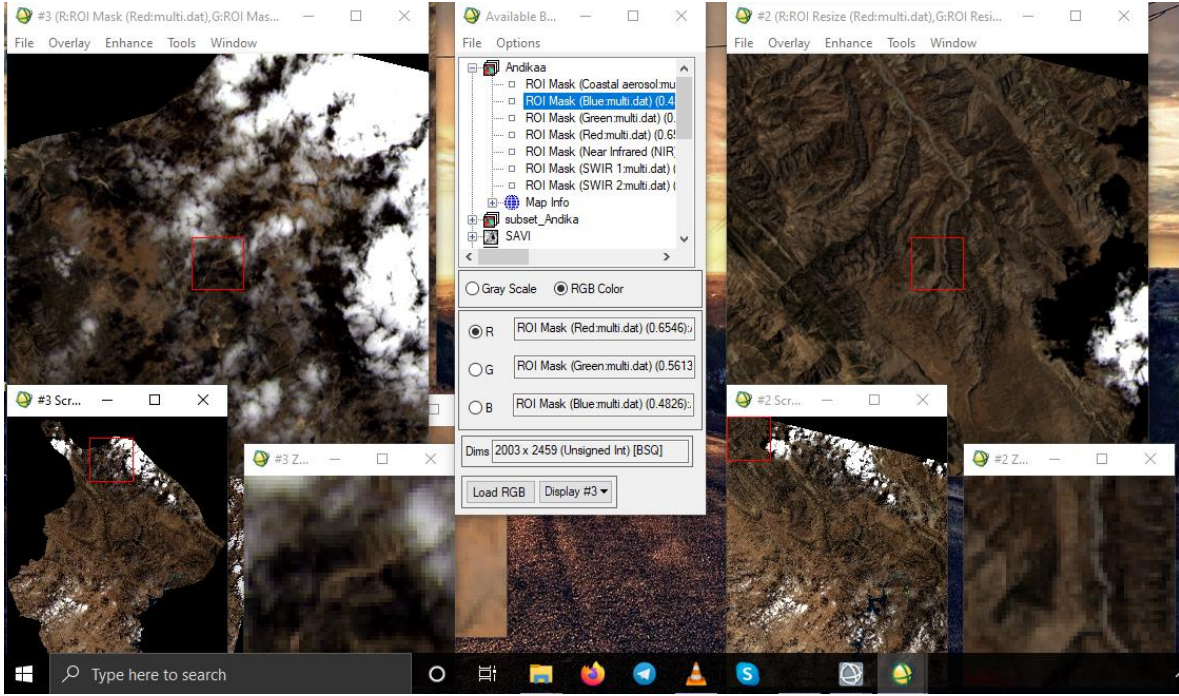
#3 (R:ROI Mask (Red:multi.dat),G:ROI Mas...
File Overlay Enhance Tools Window

Available B...
File Options
Andikaa
ROI Mask (Coastal aerosol:mu
ROI Mask (Blue:multi.dat) (0.4
ROI Mask (Green:multi.dat) (0.
ROI Mask (Red:multi.dat) (0.65
ROI Mask (Near Infrared (NIR)
ROI Mask (SWIR 1:multi.dat) (
ROI Mask (SWIR 2:multi.dat) (
Map Info
subset_Andika
SAVI
Gray Scale RGB Color
R ROI Mask (Red:multi.dat) (0.6546):
G ROI Mask (Green:multi.dat) (0.5613
B ROI Mask (Blue:multi.dat) (0.4826):
Dims 2003 x 2459 (Unsigned Int) [BSQ]
Load RGB Display #3

#2 (R:ROI Resize (Red:multi.dat),G:ROI Resi...
File Overlay Enhance Tools Window

#3 Scr...
#3 Z...
#2 Scr...
#2 Z...

Type here to search